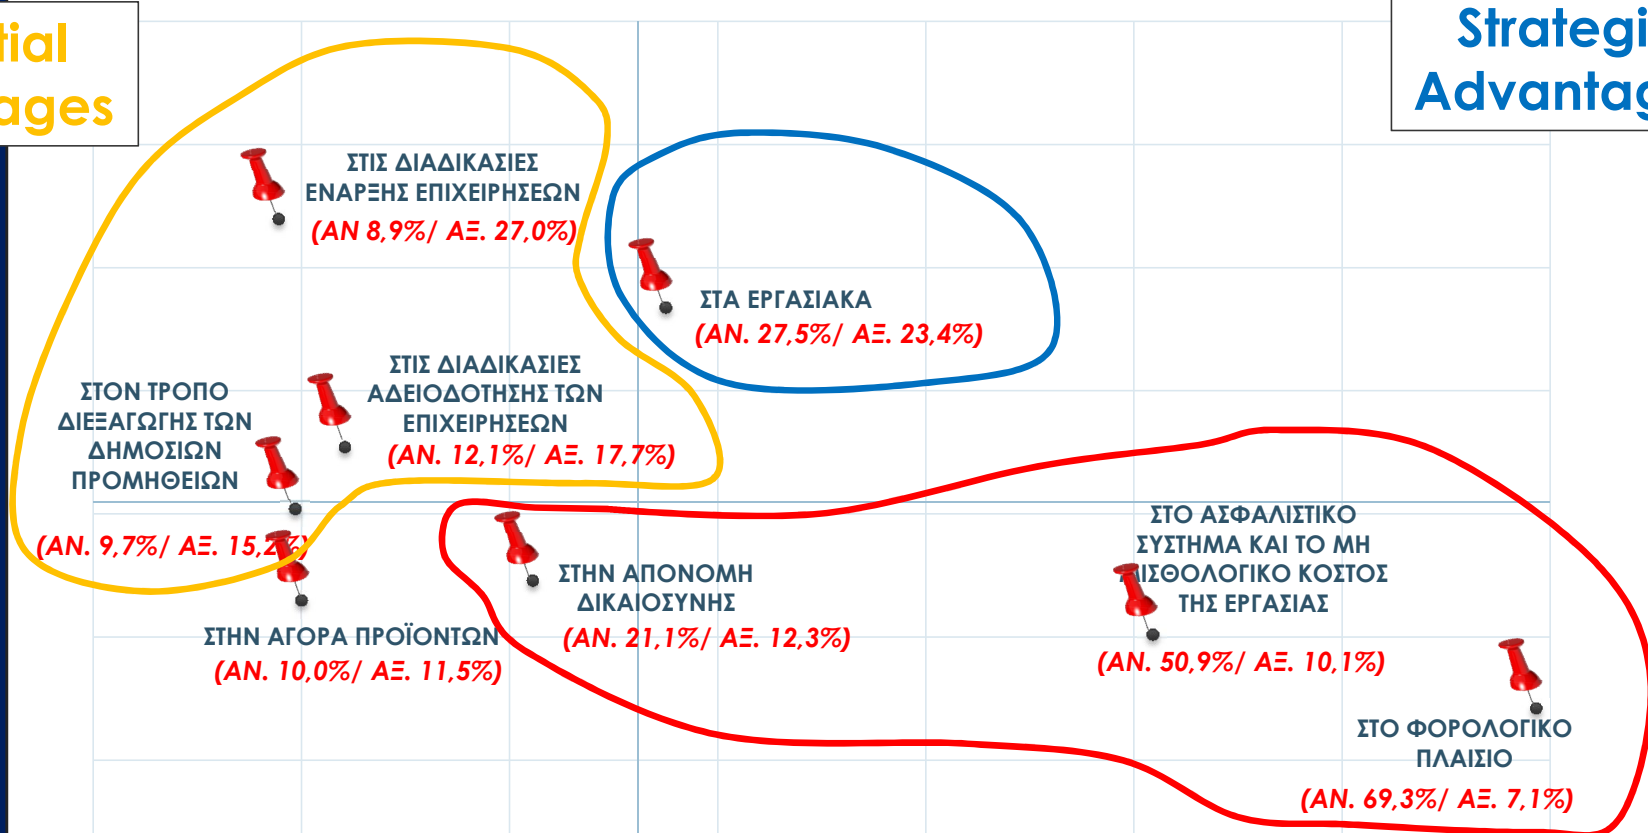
tial
ages

Strategi
Advantag

ΣΤΙΣ ΔΙΑΔΙΚΑΣΙΕΣ ΕΝΑΡΞΗΣ ΕΠΙΧΕΙΡΗΣΕΩΝ
(AN 8,9%/ AΞ. 27,0%)

ΣΤΑ ΕΡΓΑΣΙΑΚΑ
(AN. 27,5%/ AΞ. 23,4%)

ΣΤΟΝ ΤΡΟΠΟ ΔΙΕΞΑΓΩΓΗΣ ΤΩΝ ΔΗΜΟΣΙΩΝ ΠΡΟΜΗΘΕΙΩΝ

ΣΤΙΣ ΔΙΑΔΙΚΑΣΙΕΣ ΑΔΕΙΟΔΟΤΗΣΗΣ ΤΩΝ ΕΠΙΧΕΙΡΗΣΕΩΝ
(AN. 12,1%/ AΞ. 17,7%)

(AN. 9,7%/ AΞ. 15,2%)

ΣΤΟ ΑΣΦΑΛΙΣΤΙΚΟ ΣΥΣΤΗΜΑ ΚΑΙ ΤΟ ΜΗ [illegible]ΙΣΘΟΛΟΓΙΚΟ ΚΟΣΤΟΣ ΤΗΣ ΕΡΓΑΣΙΑΣ

ΣΤΗΝ ΑΠΟΝΟΜΗ ΔΙΚΑΙΟΣΥΝΗΣ
(AN. 21,1%/ AΞ. 12,3%)

ΣΤΗΝ ΑΓΟΡΑ ΠΡΟΪΟΝΤΩΝ
(AN. 10,0%/ AΞ. 11,5%)

(AN. 50,9%/ AΞ. 10,1%)

ΣΤΟ ΦΟΡΟΛΟΓΙΚΟ ΠΛΑΙΣΙΟ
(AN. 69,3%/ AΞ. 7,1%)